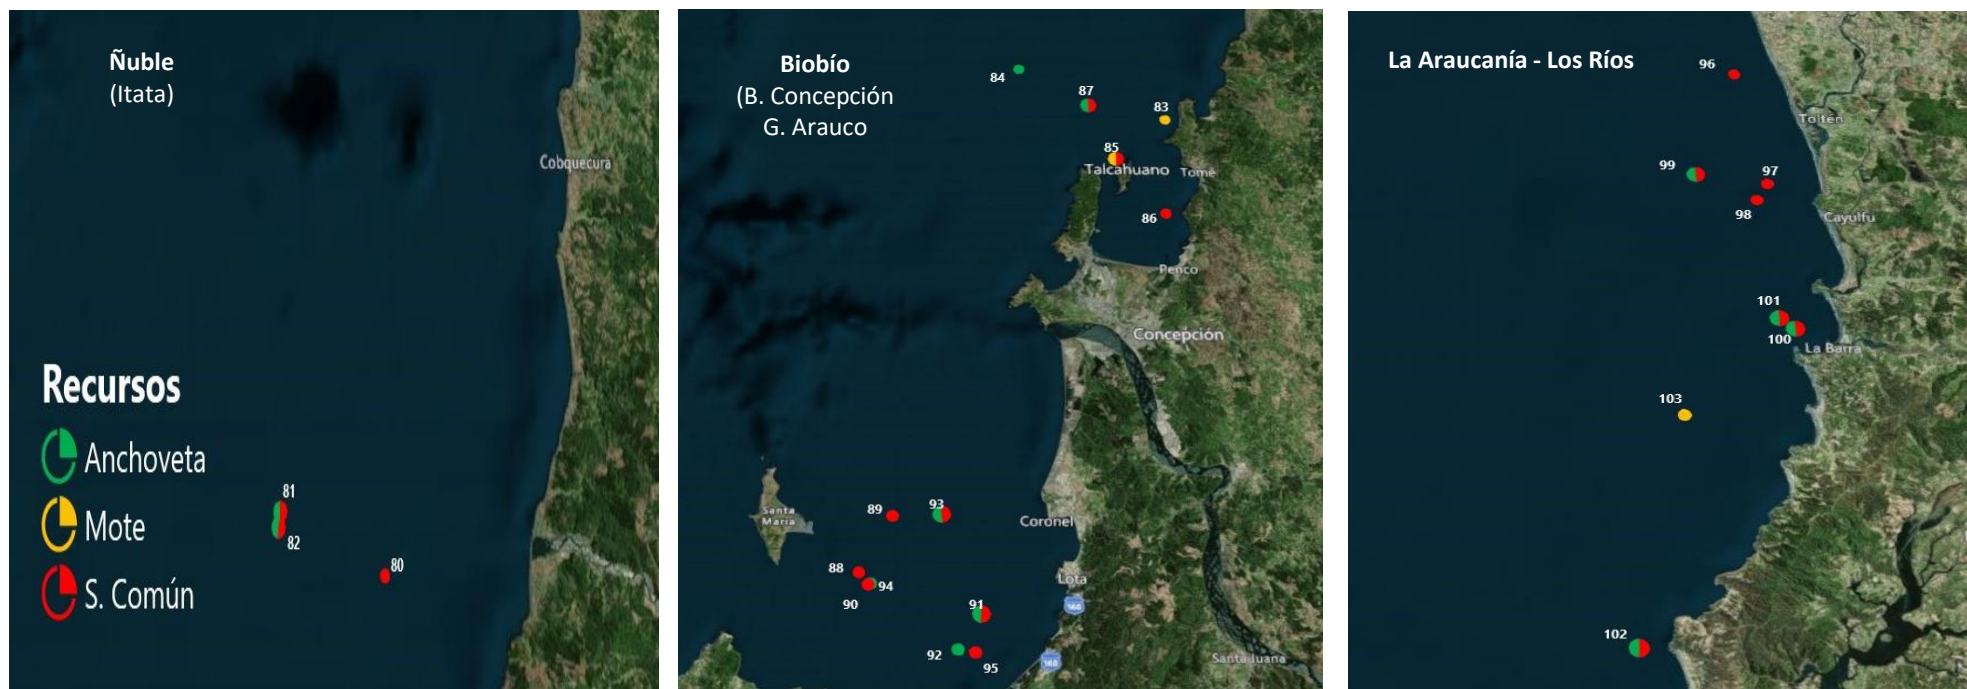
Ñuble
(Itata)

Cobquecura

Recursos
Anchoveta
Mote
S. Común

81
82
80

Biobío
(B. Concepción
G. Arauco

84
87
83
85
Talcahuano
Tomé
86
Penco
Concepción
Santa María
89
93
Coronel
88
94
90
91
Lota
160
92
95
160
Santa Juana

La Araucanía - Los Ríos

96
Toltén
99
97
98
Cayulfu
101
100
La Barra
103
102